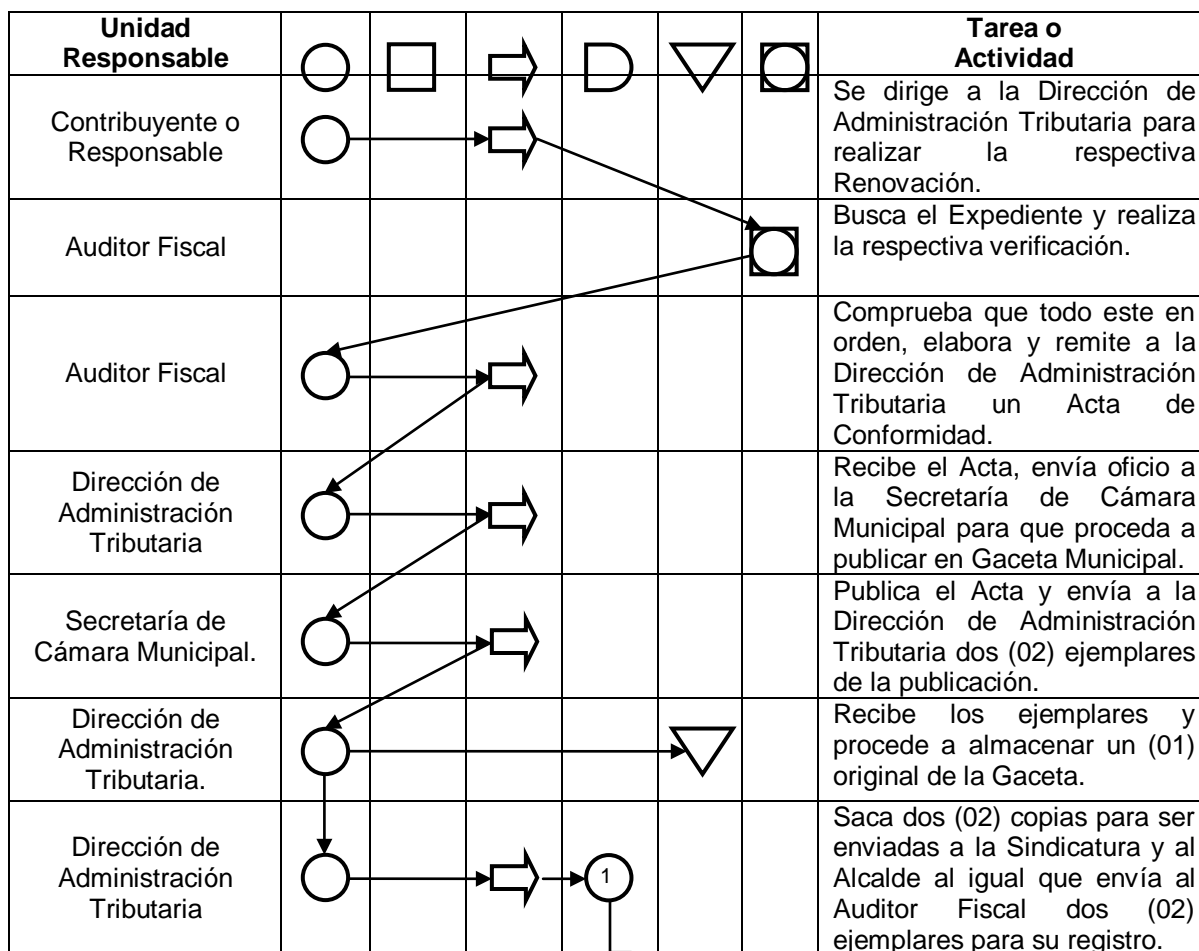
| Unidad Responsable | | | | | | | Tarea o Actividad |
|---|---|---|---|---|---|---|---|
| Contribuyente o Responsable | | | | | | | Se dirige a la Dirección de Administración Tributaria para realizar la respectiva Renovación. |
| Auditor Fiscal | | | | | | | Busca el Expediente y realiza la respectiva verificación. |
| Auditor Fiscal | | | | | | | Comprueba que todo este en orden, elabora y remite a la Dirección de Administración Tributaria un Acta de Conformidad. |
| Dirección de Administración Tributaria | | | | | | | Recibe el Acta, envía oficio a la Secretaría de Cámara Municipal para que proceda a publicar en Gaceta Municipal. |
| Secretaría de Cámara Municipal. | | | | | | | Publica el Acta y envía a la Dirección de Administración Tributaria dos (02) ejemplares de la publicación. |
| Dirección de Administración Tributaria. | | | | | | | Recibe los ejemplares y procede a almacenar un (01) original de la Gaceta. |
| Dirección de Administración Tributaria | | | | 1 | | | Saca dos (02) copias para ser enviadas a la Sindicatura y al Alcalde al igual que envía al Auditor Fiscal dos (02) ejemplares para su registro. |